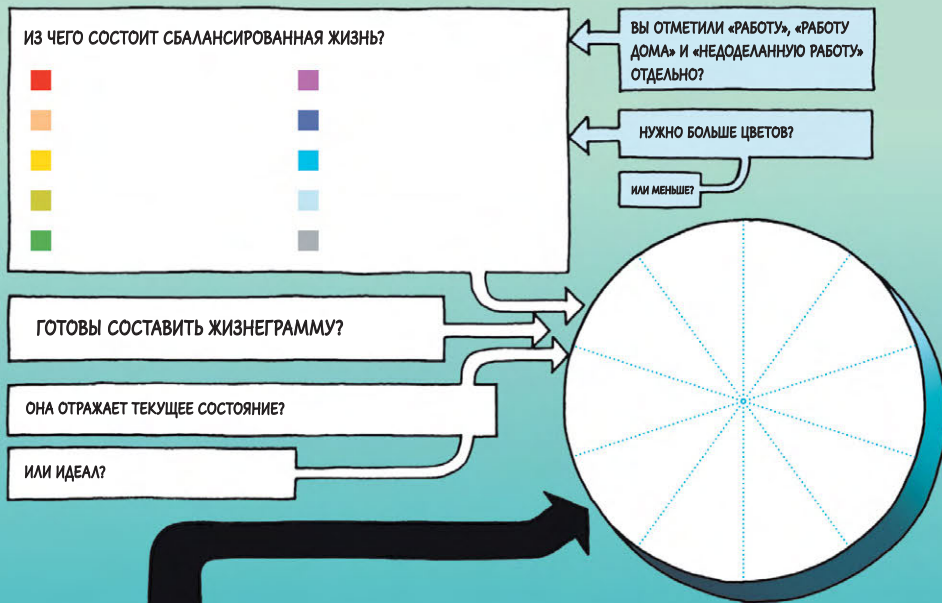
ИЗ ЧЕГО СОСТОИТ СБАЛАНСИРОВАННАЯ ЖИЗНЬ?

ВЫ ОТМЕТИЛИ «РАБОТУ», «РАБОТУ ДОМА» И «НЕДОДЕЛАННУЮ РАБОТУ» ОТДЕЛЬНО?

НУЖНО БОЛЬШЕ ЦВЕТОВ?

ИЛИ МЕНЬШЕ?

ГОТОВЫ СОСТАВИТЬ ЖИЗНЕГРАММУ?

ОНА ОТРАЖАЕТ ТЕКУЩЕЕ СОСТОЯНИЕ?

ИЛИ ИДЕАЛ?